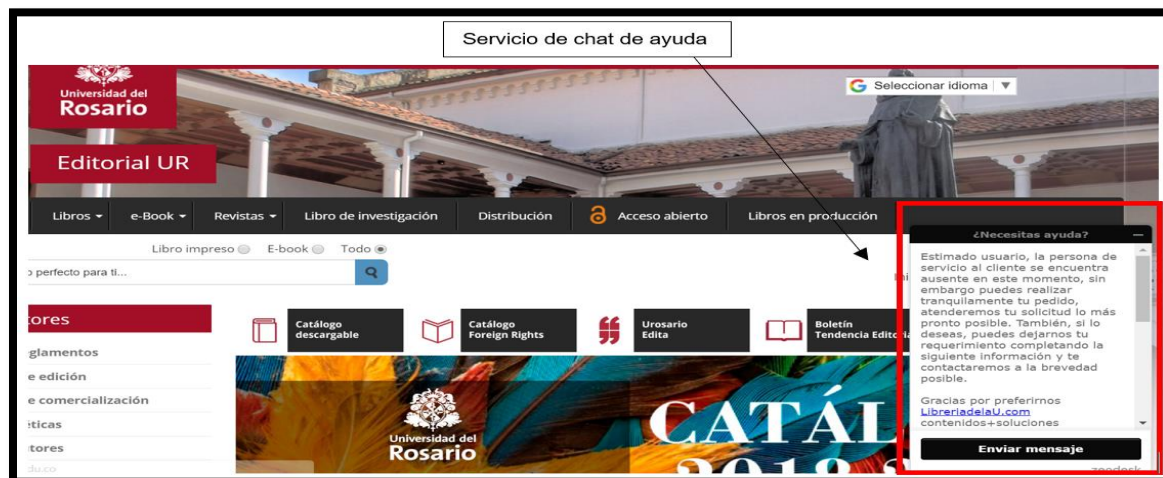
Servicio de chat de ayuda

Universidad del Rosario

Editorial UR

Seleccionar idioma ▼

Libros ▾ e-Book ▾ Revistas ▾ Libro de investigación Distribución Acceso abierto Libros en producción

Libro impreso E-book Todo

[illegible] perfecto para ti...

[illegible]tores

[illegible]glamentos

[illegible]e edición

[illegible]e comercialización

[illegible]ticas

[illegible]tores

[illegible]du.co

Catálogo descargable

Catálogo Foreign Rights

Urosario Edita

Boletín Tendencia Editor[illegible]

Universidad del Rosario

CATÁL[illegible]

2018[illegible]

¿Necesitas ayuda?

Estimado usuario, la persona de servicio al cliente se encuentra ausente en este momento, sin embargo puedes realizar tranquilamente tu pedido, atenderemos tu solicitud lo más pronto posible. También, si lo deseas, puedes dejarnos tu requerimiento completando la siguiente información y te contactaremos a la brevedad posible.

Gracias por preferirnos LibreriadelaU.com contenidos+soluciones

Enviar mensaje

zendesk